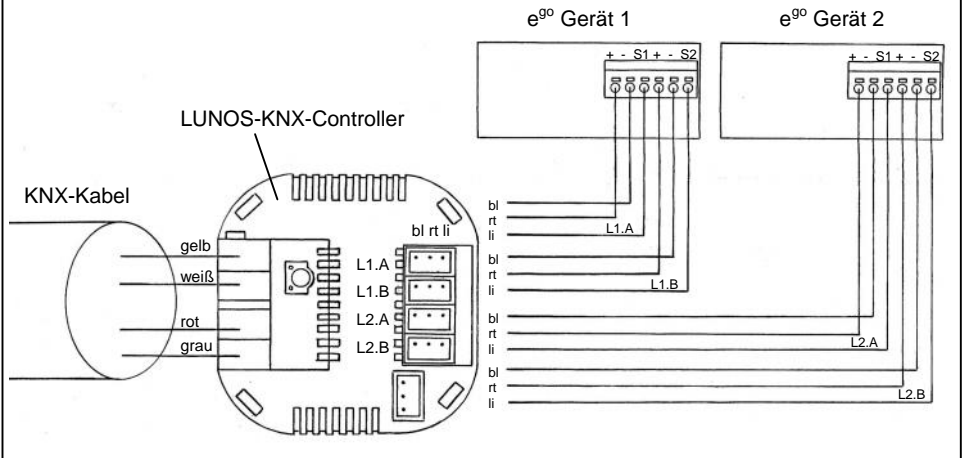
e$^{go}$ Gerät 1

e$^{go}$ Gerät 2

+ - S1 + - S2

+ - S1 + - S2

LUNOS-KNX-Controller

KNX-Kabel

gelb
weiß
rot
grau

bl rt li

L1.A
L1.B
L2.A
L2.B

bl
rt
li
L1.A

bl
rt
li
L1.B

bl
rt
li
L2.A

bl
rt
li
L2.B